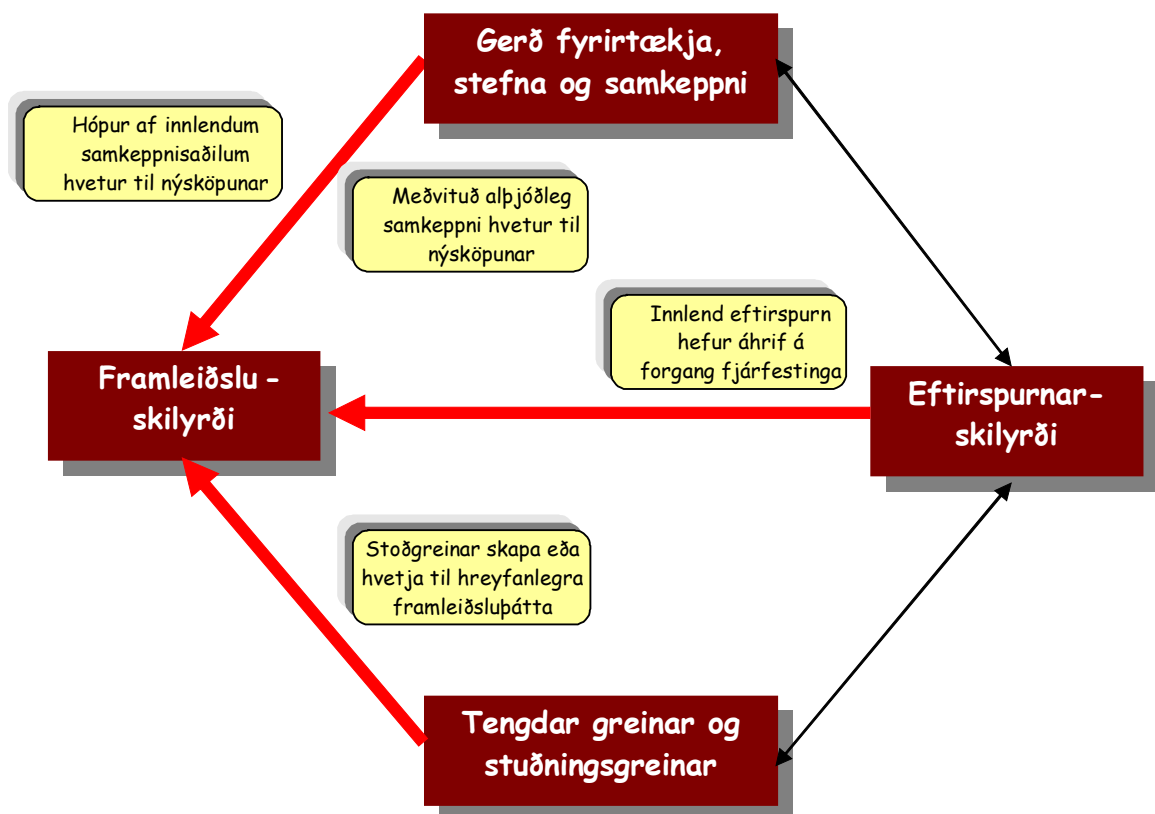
Gerð fyrirtækja, stefna og samkeppni

Hópur af innlendum samkeppnisaðilum hvetur til nýsköpunar

Meðvituð alþjóðleg samkeppni hvetur til nýsköpunar

Innlend eftirspurn hefur áhrif á forgang fjárfestinga

Framleiðslu - skilyrði

Eftirspurnar-skilyrði

Stoðgreinar skapa eða hvetja til hreyfanlegra framleiðsluþátta

Tengdar greinar og stuðningsgreinar